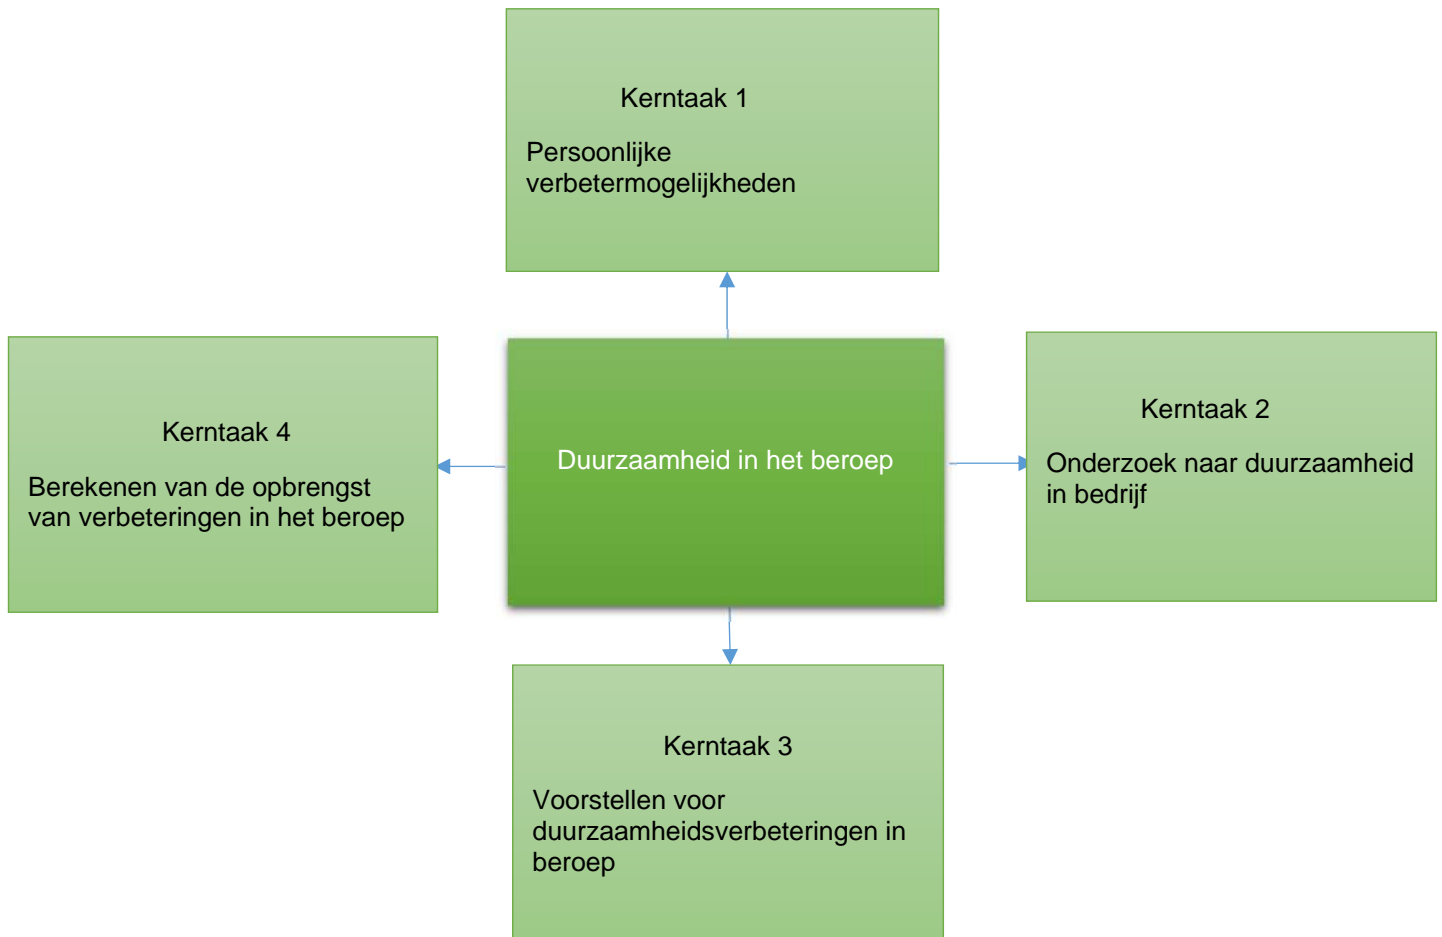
Kerntaak 1

Persoonlijke verbetermogelijkheden

Kerntaak 4

Berekenen van de opbrengst van verbeteringen in het beroep

Duurzaamheid in het beroep

Kerntaak 2

Onderzoek naar duurzaamheid in bedrijf

Kerntaak 3

Voorstellen voor duurzaamheidsverbeteringen in beroep